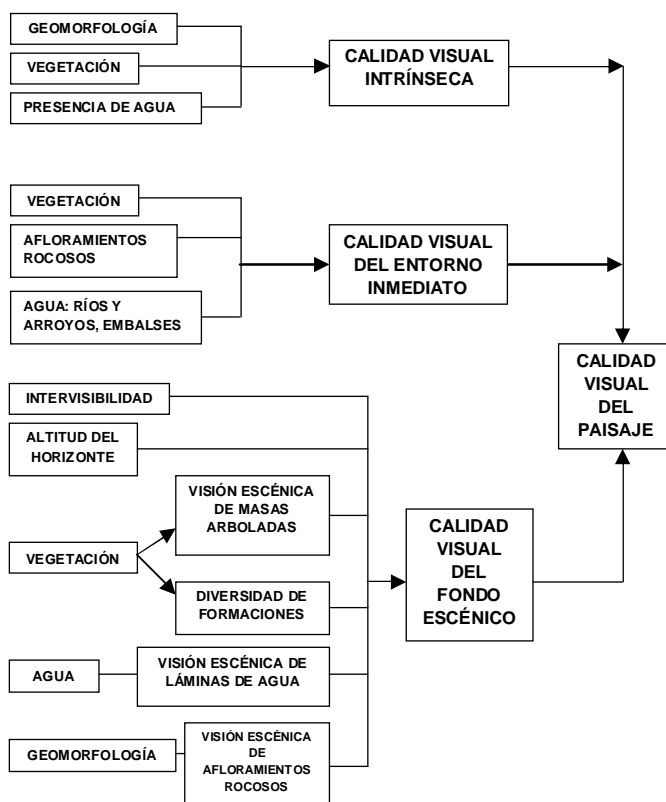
GEOMORFOLOGÍA

VEGETACIÓN

PRESENCIA DE AGUA

CALIDAD VISUAL INTRÍNSECA

VEGETACIÓN

AFLORAMIENTOS ROCOSOS

AGUA: RÍOS Y ARROYOS, EMBALSES

CALIDAD VISUAL DEL ENTORNO INMEDIATO

CALIDAD VISUAL DEL PAISAJE

INTERVISIBILIDAD

ALTITUD DEL HORIZONTE

VISIÓN ESCÉNICA DE MASAS ARBOLADAS

VEGETACIÓN

DIVERSIDAD DE FORMACIONES

CALIDAD VISUAL DEL FONDO ESCÉNICO

AGUA

VISIÓN ESCÉNICA DE LÁMINAS DE AGUA

GEOMORFOLOGÍA

VISIÓN ESCÉNICA DE AFLORAMIENTOS ROCOSOS